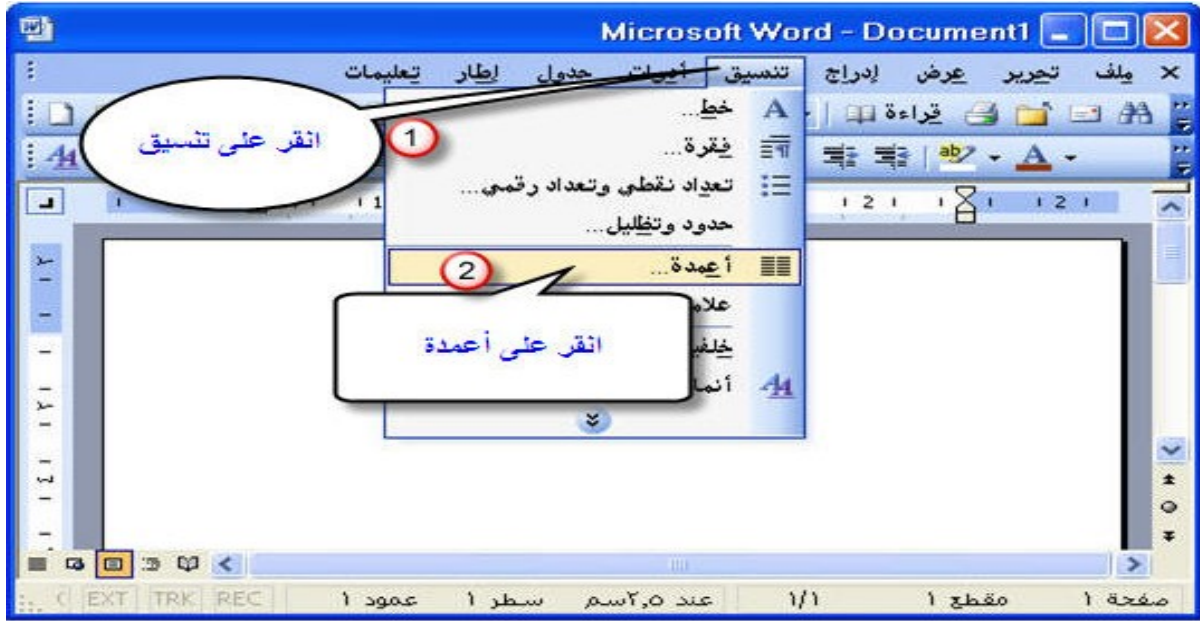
Microsoft Word - Document1

ملف تحرير عرض إدراج تنسيق أدوات جدول إطار تعليمات

قراءة

انقر على تنسيق

1

خط...
فقرة...
تعداد نقطي وتعداد رقمي...
حدود وتظليل...
أعمدة...
علا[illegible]
خلف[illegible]
أنما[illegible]

2

انقر على أعمدة

صفحة ١ مقطع ١ ١/١ عند ٢٫٥سم سطر ١ عمود ١ REC TRK EXT